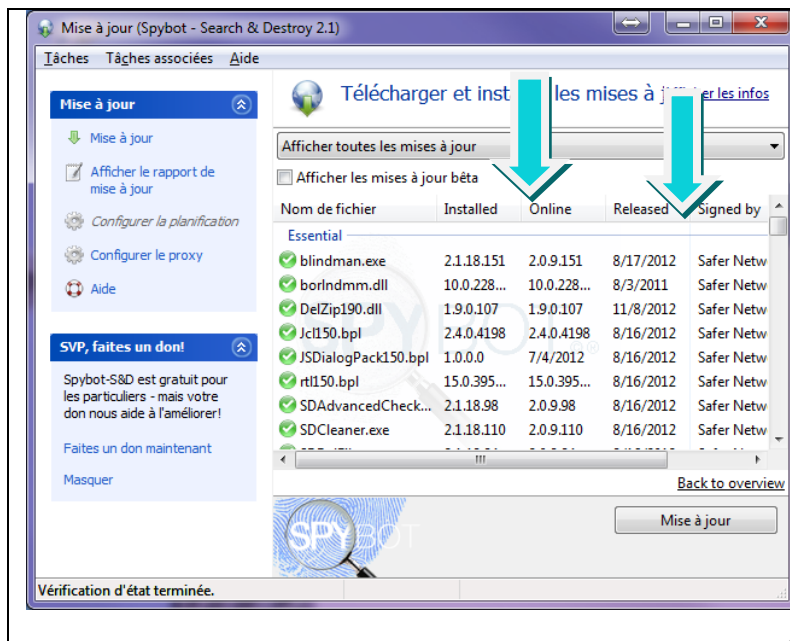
Mise à jour (Spybot - Search & Destroy 2.1)

Tâches Tâches associées Aide

Mise à jour

Mise à jour

Afficher le rapport de mise à jour

Configurer la planification

Configurer le proxy

Aide

SVP, faites un don!

Spybot-S&D est gratuit pour les particuliers - mais votre don nous aide à l'améliorer!

Faites un don maintenant

Masquer

Télécharger et inst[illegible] les mises à j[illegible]er les infos

Afficher toutes les mises à jour

Afficher les mises à jour bêta

| Nom de fichier | Installed | Online | Released | Signed by |
|---|---|---|---|---|
| Essential | | | | |
| blindman.exe | 2.1.18.151 | 2.0.9.151 | 8/17/2012 | Safer Netw |
| borlndmm.dll | 10.0.228... | 10.0.228... | 8/3/2011 | Safer Netw |
| DelZip190.dll | 1.9.0.107 | 1.9.0.107 | 11/8/2012 | Safer Netw |
| Jcl150.bpl | 2.4.0.4198 | 2.4.0.4198 | 8/16/2012 | Safer Netw |
| JSDialogPack150.bpl | 1.0.0.0 | 7/4/2012 | 8/16/2012 | Safer Netw |
| rtl150.bpl | 15.0.395... | 15.0.395... | 8/16/2012 | Safer Netw |
| SDAdvancedCheck... | 2.1.18.98 | 2.0.9.98 | 8/16/2012 | Safer Netw |
| SDCleaner.exe | 2.1.18.110 | 2.0.9.110 | 8/16/2012 | Safer Netw |

Back to overview

Mise à jour

SPYBOT

Vérification d'état terminée.